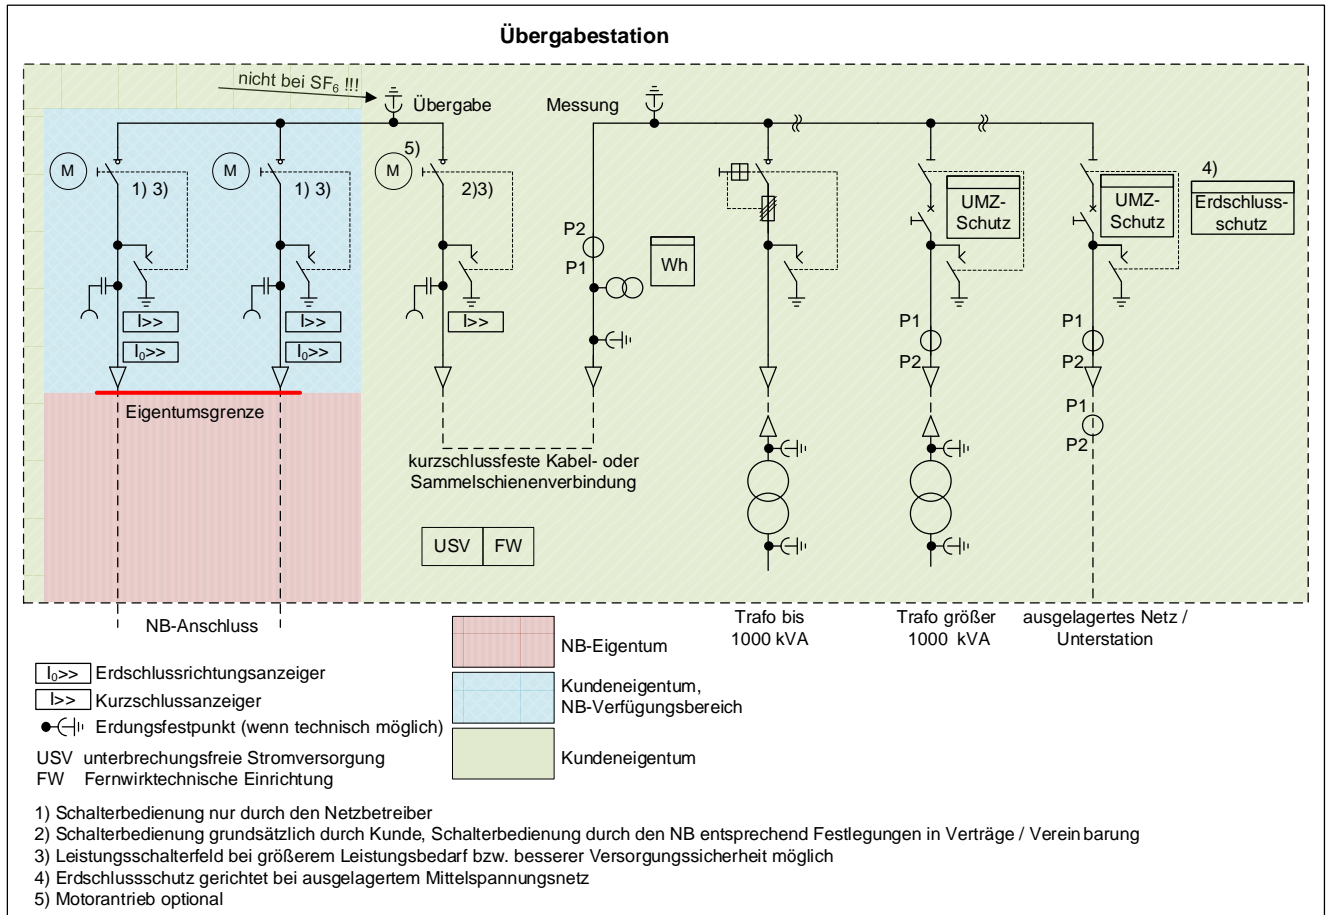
Übergabestation

nicht bei $SF_6$ !!!

Übergabe

Messung

M

1) 3)

M

1) 3)

5)

M

2)3)

P2

P1

Wh

UMZ-Schutz

UMZ-Schutz

4)

Erdschlussschutz

I>>

$I_0$>>

I>>

$I_0$>>

I>>

P1

P2

P1

P2

P1

P2

Eigentumsgrenze

kurzschlussfeste Kabel- oder Sammelschienenverbindung

USV

FW

NB-Anschluss

Trafo bis 1000 kVA

Trafo größer 1000 kVA

ausgelagertes Netz / Unterstation

NB-Eigentum

Kundeneigentum, NB-Verfügungsbereich

Kundeneigentum

$I_0$>> Erdschlussrichtungsanzeiger

I>> Kurzschlussanzeiger

Erdungsfestpunkt (wenn technisch möglich)

USV unterbrechungsfreie Stromversorgung
FW Fernwirktechnische Einrichtung

1) Schalterbedienung nur durch den Netzbetreiber
2) Schalterbedienung grundsätzlich durch Kunde, Schalterbedienung durch den NB entsprechend Festlegungen in Verträge / Vereinbarung
3) Leistungsschalterfeld bei größerem Leistungsbedarf bzw. besserer Versorgungssicherheit möglich
4) Erdschlussschutz gerichtet bei ausgelagertem Mittelspannungsnetz
5) Motorantrieb optional